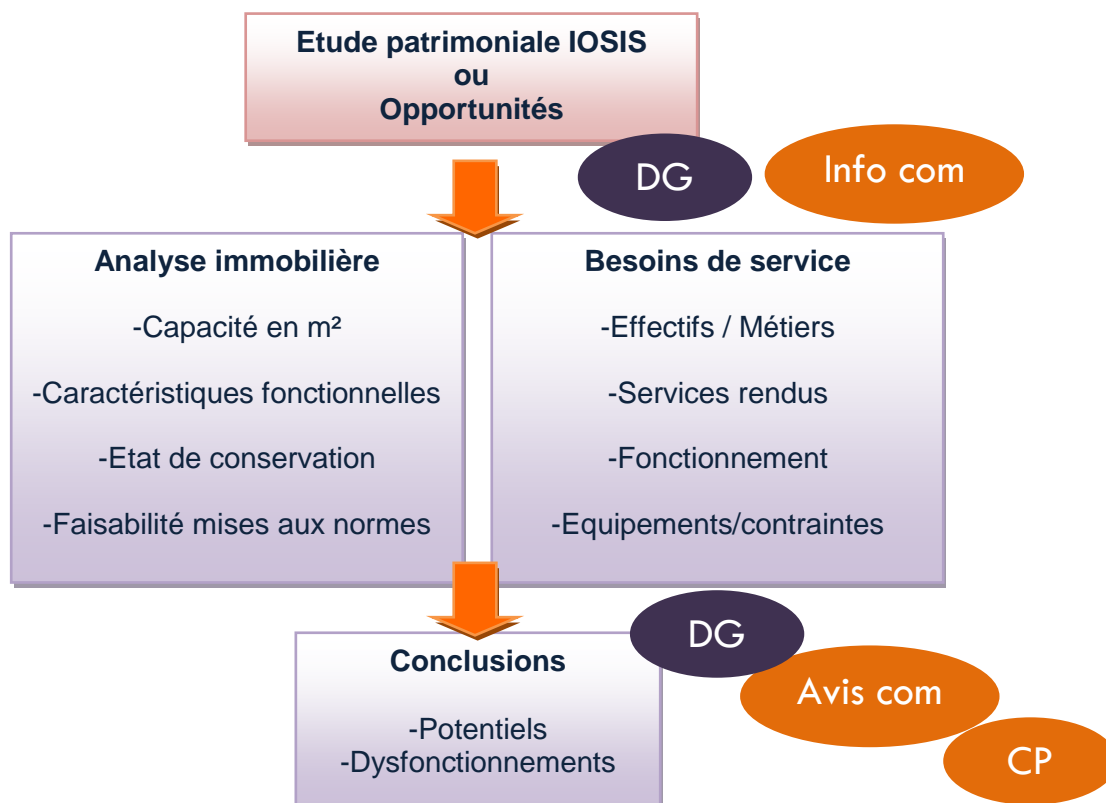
Etude patrimoniale IOSIS
ou
Opportunités

DG

Info com

Analyse immobilière

-Capacité en m²

-Caractéristiques fonctionnelles

-Etat de conservation

-Faisabilité mises aux normes

Besoins de service

-Effectifs / Métiers

-Services rendus

-Fonctionnement

-Equipements/contraintes

DG

Conclusions

-Potentiels
-Dysfonctionnements

Avis com

CP